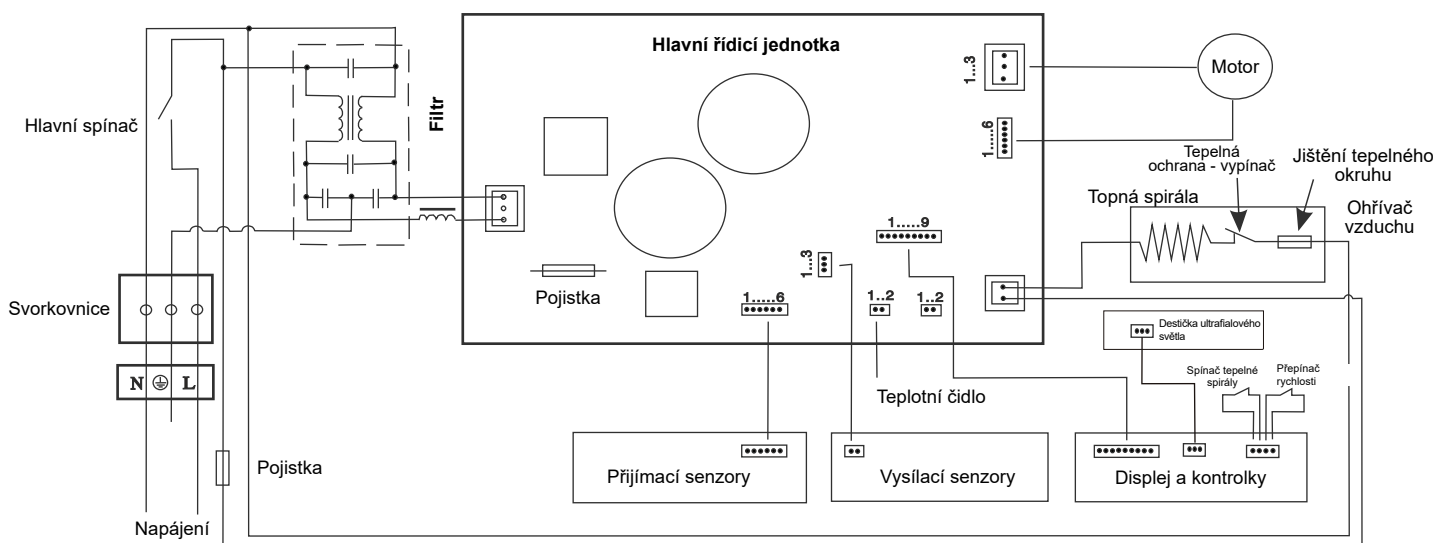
Hlavní řídicí jednotka

1...3

Motor

1......6

Filtr

Hlavní spínač

Tepelná ochrana - vypínač

Jištění tepelného okruhu

Topná spirála

Ohřívač vzduchu

1......9

1...3

Pojistka

1......6

1..2

1..2

Svorkovnice

N L

Destička ultrafialového světla

Spínač tepelné spirály

Přepínač rychlosti

Teplotní čidlo

Pojistka

Přijímací senzory

Vysílací senzory

Displej a kontrolky

Napájení